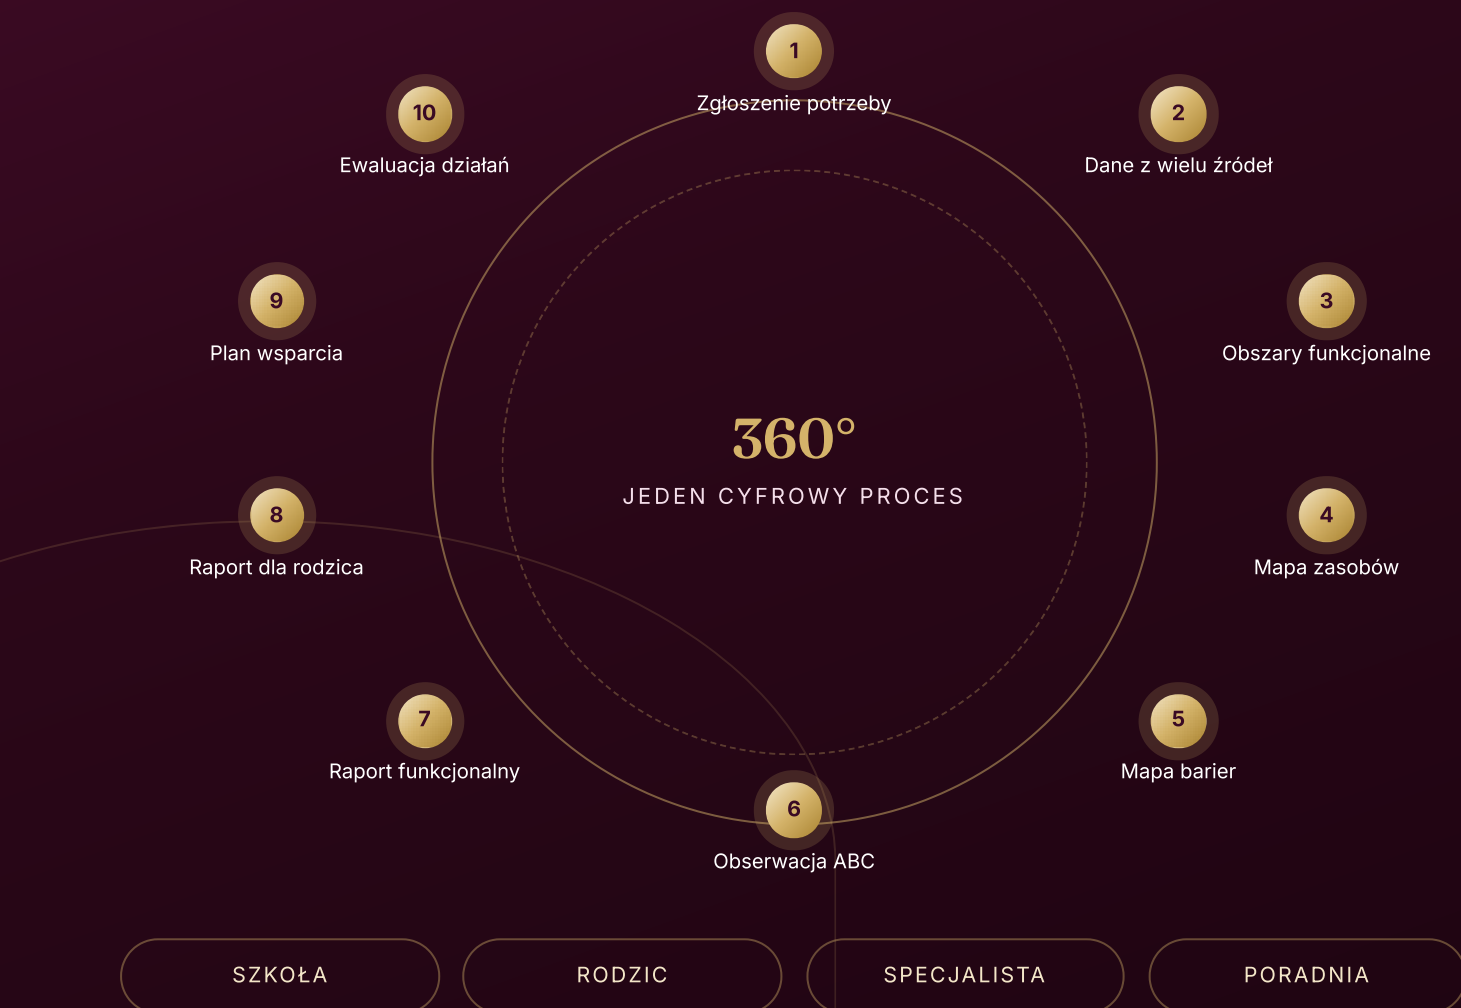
1
Zgłoszenie potrzeby

10
Ewaluacja działań

2
Dane z wielu źródeł

9
Plan wsparcia

3
Obszary funkcjonalne

360°
JEDEN CYFROWY PROCES

8
Raport dla rodzica

4
Mapa zasobów

7
Raport funkcjonalny

5
Mapa barier

6
Obserwacja ABC

SZKOŁA

RODZIC

SPECJALISTA

PORADNIA